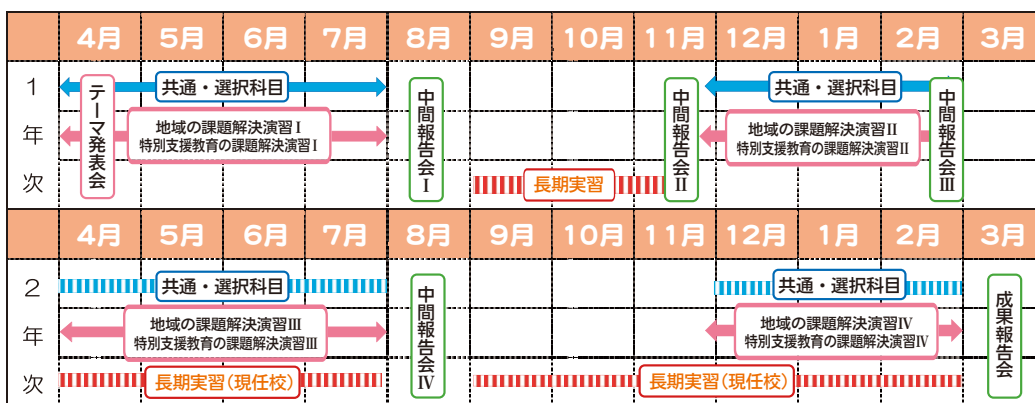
| | 4月 | 5月 | 6月 | 7月 | 8月 | 9月 | 10月 | 11月 | 12月 | 1月 | 2月 | 3月 |
|---|---|---|---|---|---|---|---|---|---|---|---|---|
| 1年次 | テーマ発表会 | 共通・選択科目 地域の課題解決演習Ⅰ 特別支援教育の課題解決演習Ⅰ | | | 中間報告会Ⅰ | 長期実習 | | 中間報告会Ⅱ | 共通・選択科目 地域の課題解決演習Ⅱ 特別支援教育の課題解決演習Ⅱ | | 中間報告会Ⅲ | |
| | 4月 | 5月 | 6月 | 7月 | 8月 | 9月 | 10月 | 11月 | 12月 | 1月 | 2月 | 3月 |
| 2年次 | 共通・選択科目 地域の課題解決演習Ⅲ 特別支援教育の課題解決演習Ⅲ 長期実習（現任校） | | | | 中間報告会Ⅳ | 長期実習（現任校） | | | 共通・選択科目 地域の課題解決演習Ⅳ 特別支援教育の課題解決演習Ⅳ | | | 成果報告会 |